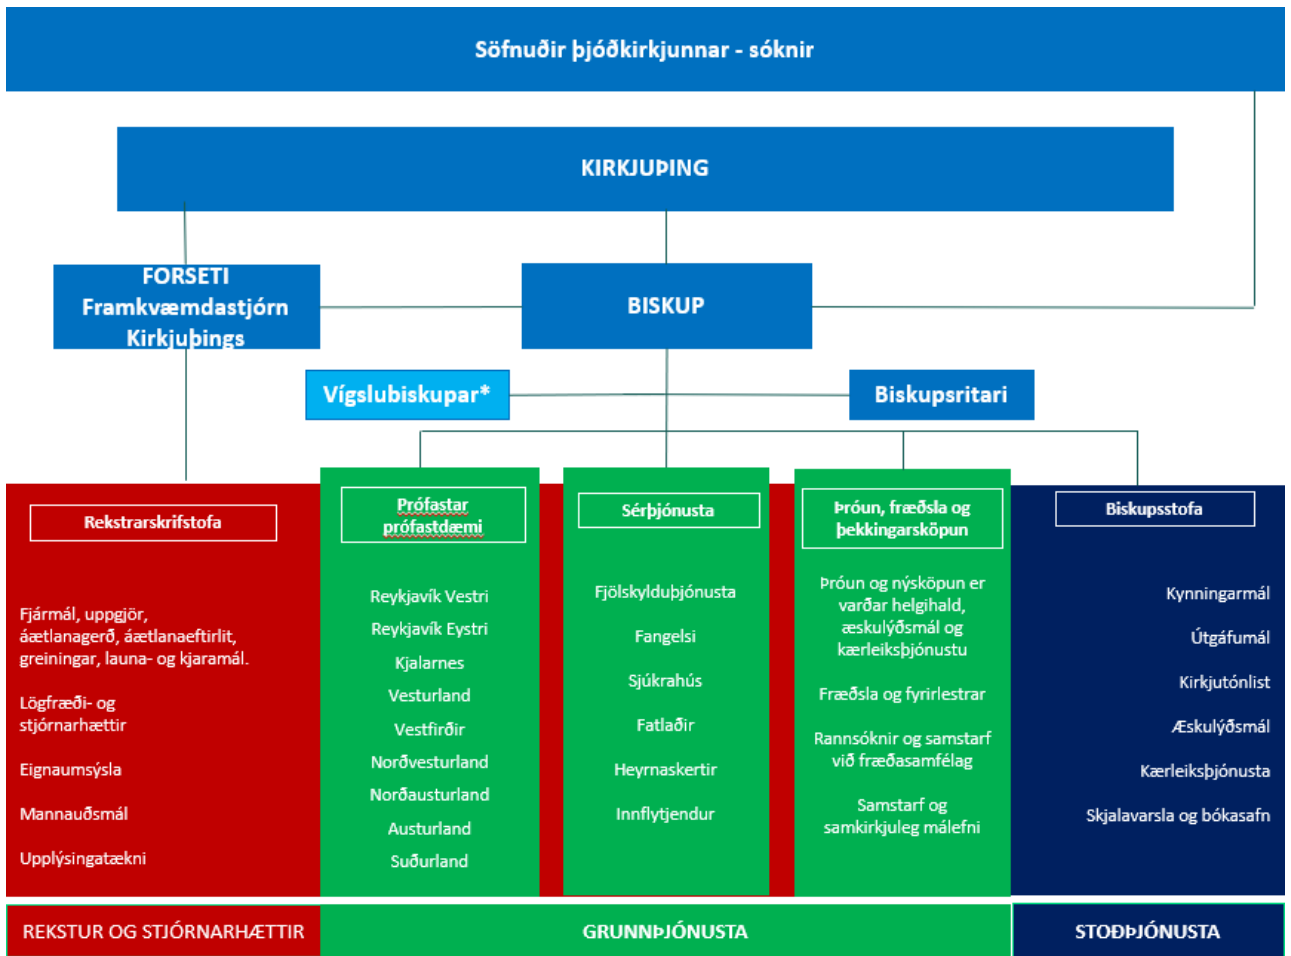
Söfnuðir þjóðkirkjunnar - sóknir

KIRKJUÞING

FORSETI
Framkvæmdastjórn
Kirkjuþings

BISKUP

Vígslubiskupar*

Biskupsritari

Rekstrarskrifstofa

Fjármál, uppgjör, áætlanagerð, áætlanaeftirlit, greiningar, launa- og kjaramál.

Lögfræði- og stjórnarhættir

Eignaumsýsla

Mannauðsmál

Upplýsingatækni

Prófastar prófastdæmi

Reykjavík Vestri

Reykjavík Eystri

Kjalarnes

Vesturland

Vestfirðir

Norðvesturland

Norðausturland

Austurland

Suðurland

Sérþjónusta

Fjölskylduþjónusta

Fangelsi

Sjúkrahús

Fatlaðir

Heyrnaskertir

Innflytjendur

Þróun, fræðsla og þekkingarsköpun

Þróun og nýsköpun er varðar helgihald, æskulýðsmál og kærleiksþjónustu

Fræðsla og fyrirlestrar

Rannsóknir og samstarf við fræðasamfélag

Samstarf og samkirkjuleg málefni

Biskupsstofa

Kynningarmál

Útgáfumál

Kirkjutónlist

Æskulýðsmál

Kærleiksþjónusta

Skjalavarsla og bókasafn

REKSTUR OG STJÓRNARHÆTTIR

GRUNNÞJÓNUSTA

STOÐÞJÓNUSTA